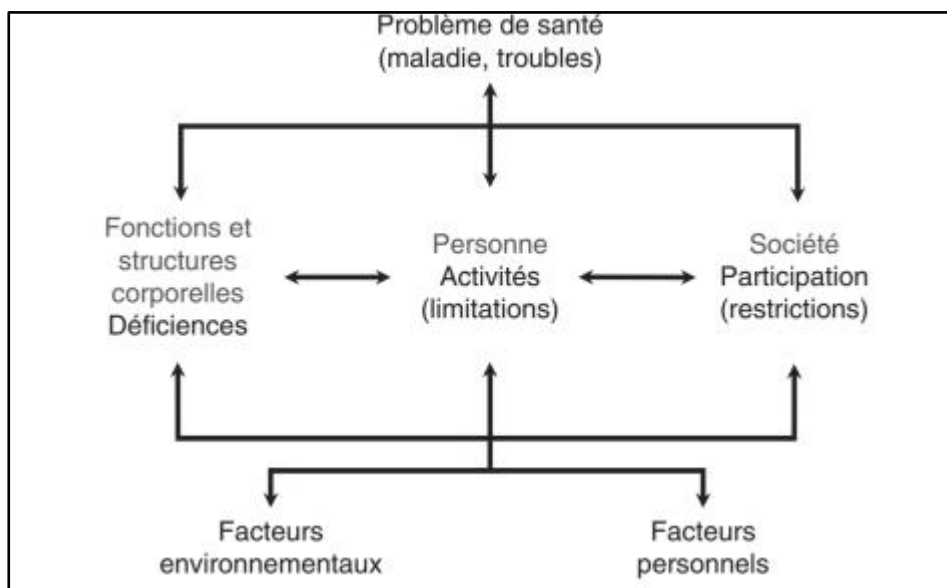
Problème de santé
(maladie, troubles)

Fonctions et structures corporelles
Déficiences

Personne
Activités
(limitations)

Société
Participation
(restrictions)

Facteurs environnementaux

Facteurs personnels